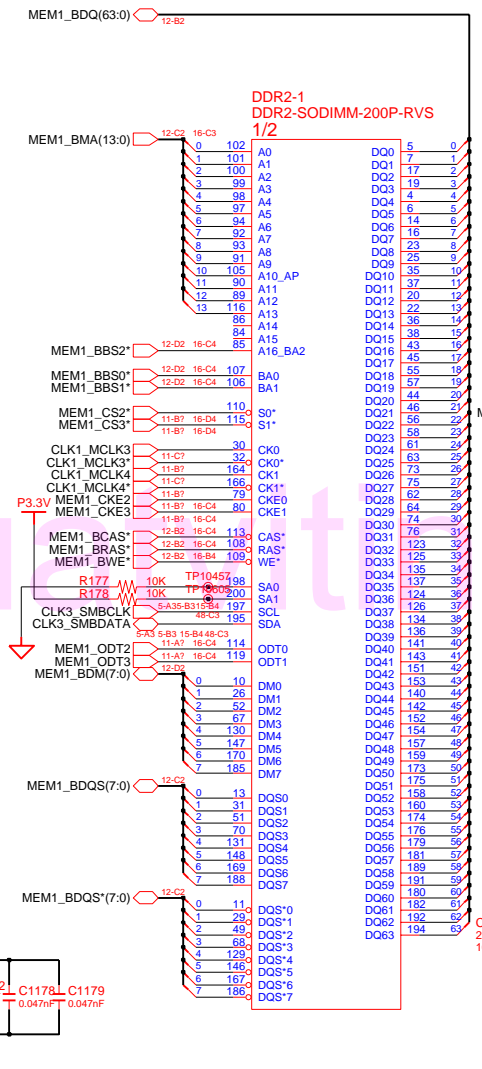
MEM1_BDQ(63:0) 12-B2

DDR2-1
DDR2-SODIMM-200P-RVS
1/2

MEM1_BMA(13:0) 12-C2 16-C3

0 102 A0
1 101 A1
2 100 A2
3 99 A3
4 98 A4
5 97 A5
6 94 A6
7 92 A7
8 93 A8
9 91 A9
10 105 A10_AP
11 90 A11
12 89 A12
13 116 A13
86 A14
84 A15
MEM1_BBS2* 12-D2 16-C4 85 A16_BA2
MEM1_BBS0* 12-D2 16-C4 107 BA0
MEM1_BBS1* 12-D2 16-C4 106 BA1
MEM1_CS2* 11-B? 16-D4 110 S0*
MEM1_CS3* 11-B? 16-D4 115 S1*
CLK1_MCLK3 11-C? 30 CK0
CLK1_MCLK3* 11-B? 32 CK0*
CLK1_MCLK4 11-C? 164 CK1
CLK1_MCLK4* 11-B? 166 CK1*
MEM1_CKE2 11-B? 16-C4 79 CKE0
MEM1_CKE3 11-B? 16-C4 80 CKE1
P3.3V
MEM1_BCAS* 12-B2 16-C4 113 CAS*
MEM1_BRAS* 12-B2 16-C4 108 RAS*
MEM1_BWE* 12-B2 16-B4 109 WE*
TP10457
R177 10K 198 SA0
R178 10K TP10605 200 SA1
CLK3_SMBCLK 5-A35-B315-B4 197 SCL
CLK3_SMBDATA 48-C3 195 SDA
5-A3 5-B3 15-B4 48-C3
MEM1_ODT2 11-A? 16-C4 114 ODT0
MEM1_ODT3 11-A? 16-C4 119 ODT1
MEM1_BDM(7:0) 12-D2
0 10 DM0
1 26 DM1
2 52 DM2
3 67 DM3
4 130 DM4
5 147 DM5
6 170 DM6
7 185 DM7
MEM1_BDQS(7:0) 12-C2
0 13 DQS0
1 31 DQS1
2 51 DQS2
3 70 DQS3
4 131 DQS4
5 148 DQS5
6 169 DQS6
7 188 DQS7
MEM1_BDQS*(7:0) 12-C2
0 11 DQS*0
1 29 DQS*1
2 49 DQS*2
3 68 DQS*3
4 129 DQS*4
5 146 DQS*5
6 167 DQS*6
7 186 DQS*7

DQ0 5 0
DQ1 7 1
DQ2 17 2
DQ3 19 3
DQ4 4 4
DQ5 6 5
DQ6 14 6
DQ7 16 7
DQ8 23 8
DQ9 25 9
DQ10 35 10
DQ11 37 11
DQ12 20 12
DQ13 22 13
DQ14 36 14
DQ15 38 15
DQ16 43 16
DQ17 45 17
DQ18 55 18
DQ19 57 19
DQ20 44 20
DQ21 46 21
DQ22 56 22
DQ23 58 23
DQ24 61 24
DQ25 63 25
DQ26 73 26
DQ27 75 27
DQ28 62 28
DQ29 64 29
DQ30 74 30
DQ31 76 31
DQ32 123 32
DQ33 125 33
DQ34 135 34
DQ35 137 35
DQ36 124 36
DQ37 126 37
DQ38 134 38
DQ39 136 39
DQ40 141 40
DQ41 143 41
DQ42 151 42
DQ43 153 43
DQ44 140 44
DQ45 142 45
DQ46 152 46
DQ47 154 47
DQ48 157 48
DQ49 159 49
DQ50 173 50
DQ51 175 51
DQ52 158 52
DQ53 160 53
DQ54 174 54
DQ55 176 55
DQ56 179 56
DQ57 181 57
DQ58 189 58
DQ59 191 59
DQ60 180 60
DQ61 182 61
DQ62 192 62
DQ63 194 63

C1178 C1179
0.047nF 0.047nF